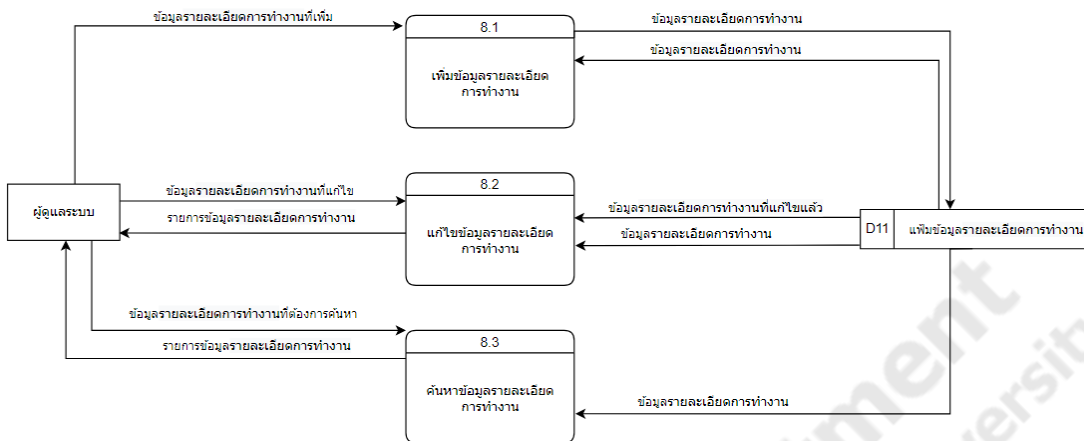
ข้อมูลรายละเอียดการทำงานที่เพิ่ม

8.1

เพิ่มข้อมูลรายละเอียดการทำงาน

ข้อมูลรายละเอียดการทำงาน

ข้อมูลรายละเอียดการทำงาน

ผู้ดูแลระบบ

ข้อมูลรายละเอียดการทำงานที่แก้ไข

รายการข้อมูลรายละเอียดการทำงาน

8.2

แก้ไขข้อมูลรายละเอียดการทำงาน

ข้อมูลรายละเอียดการทำงานที่แก้ไขแล้ว

ข้อมูลรายละเอียดการทำงาน

D11

แฟ้มข้อมูลรายละเอียดการทำงาน

ข้อมูลรายละเอียดการทำงานที่ต้องการค้นหา

รายการข้อมูลรายละเอียดการทำงาน

8.3

ค้นหาข้อมูลรายละเอียดการทำงาน

ข้อมูลรายละเอียดการทำงาน

ment

ersi